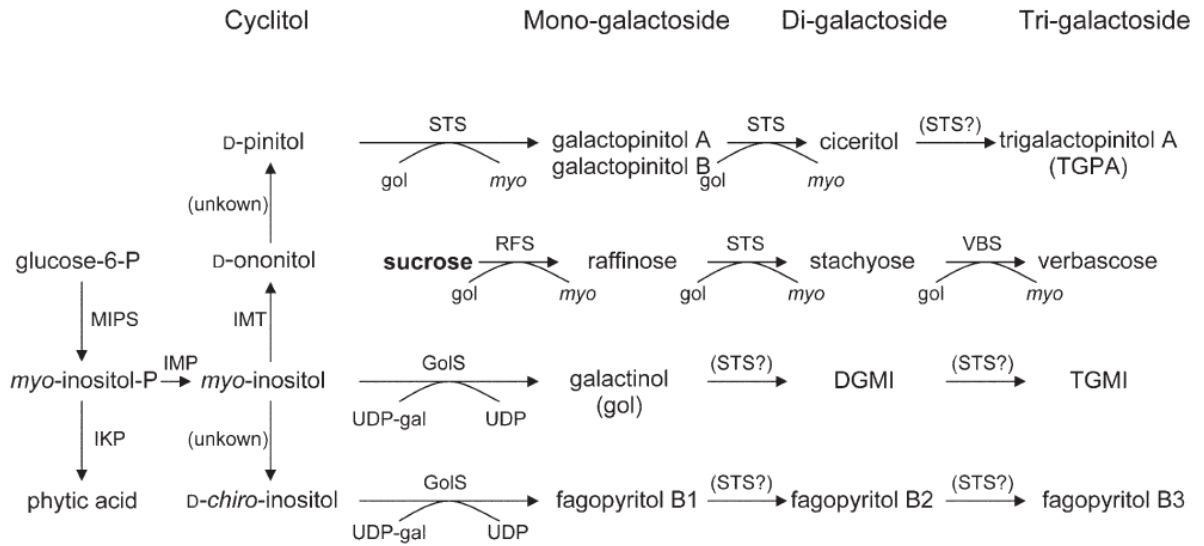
Cyclitol

Mono-galactoside

Di-galactoside

Tri-galactoside

D-pinitol

STS

gol

myo

galactopinitol A
galactopinitol B

STS

gol

myo

ciceritol

(STS?)

trigalactopinitol A
(TGPA)

(unkown)

glucose-6-P

D-ononitol

sucrose

RFS

gol

myo

raffinose

STS

gol

myo

stachyose

VBS

gol

myo

verbascose

MIPS

IMT

myo-inositol-P

IMP

myo-inositol

GolS

UDP-gal

UDP

galactinol
(gol)

(STS?)

DGMI

(STS?)

TGMI

IKP

(unkown)

phytic acid

D-chiro-inositol

GolS

UDP-gal

UDP

fagopyritol B1

(STS?)

fagopyritol B2

(STS?)

fagopyritol B3